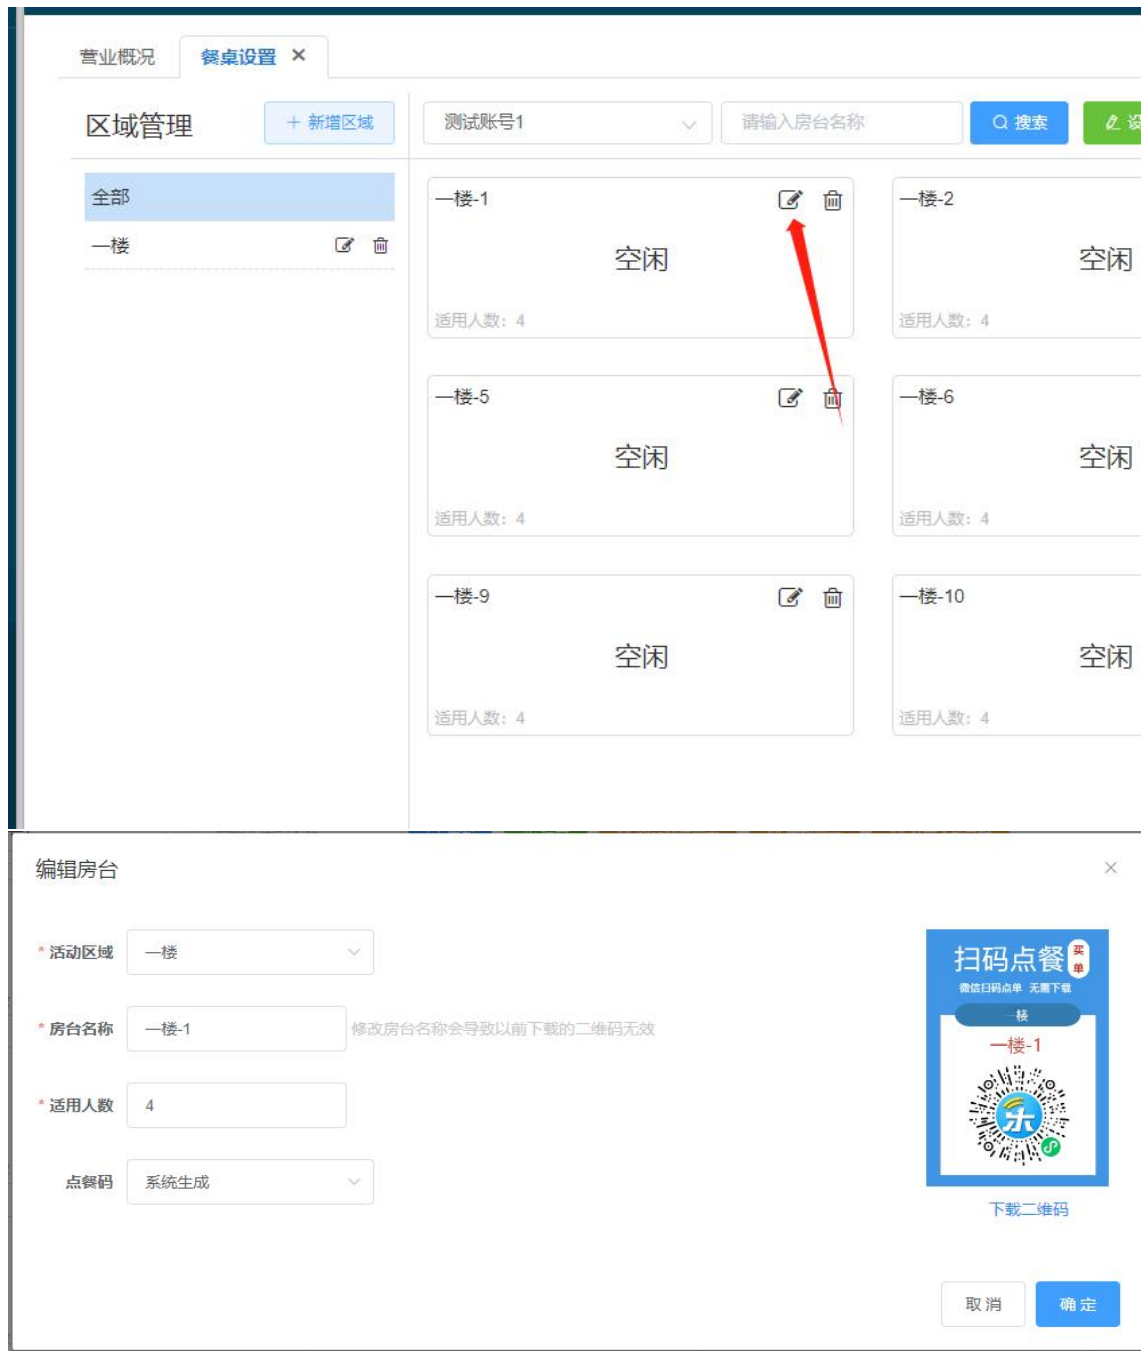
营业概况 餐桌设置 ✕

区域管理 ＋ 新增区域

测试账号1 请输入房台名称 搜索 设

全部

一楼

一楼-1
空闲
适用人数：4

一楼-2
空闲
适用人数：4

一楼-5
空闲
适用人数：4

一楼-6
空闲
适用人数：4

一楼-9
空闲
适用人数：4

一楼-10
空闲
适用人数：4

编辑房台 ×

* 活动区域 一楼

* 房台名称 一楼-1 修改房台名称会导致以前下载的二维码无效

* 适用人数 4

点餐码 系统生成

扫码点餐 买单
微信扫码点单 无需下载
一楼
一楼-1

下载二维码

取消 确定